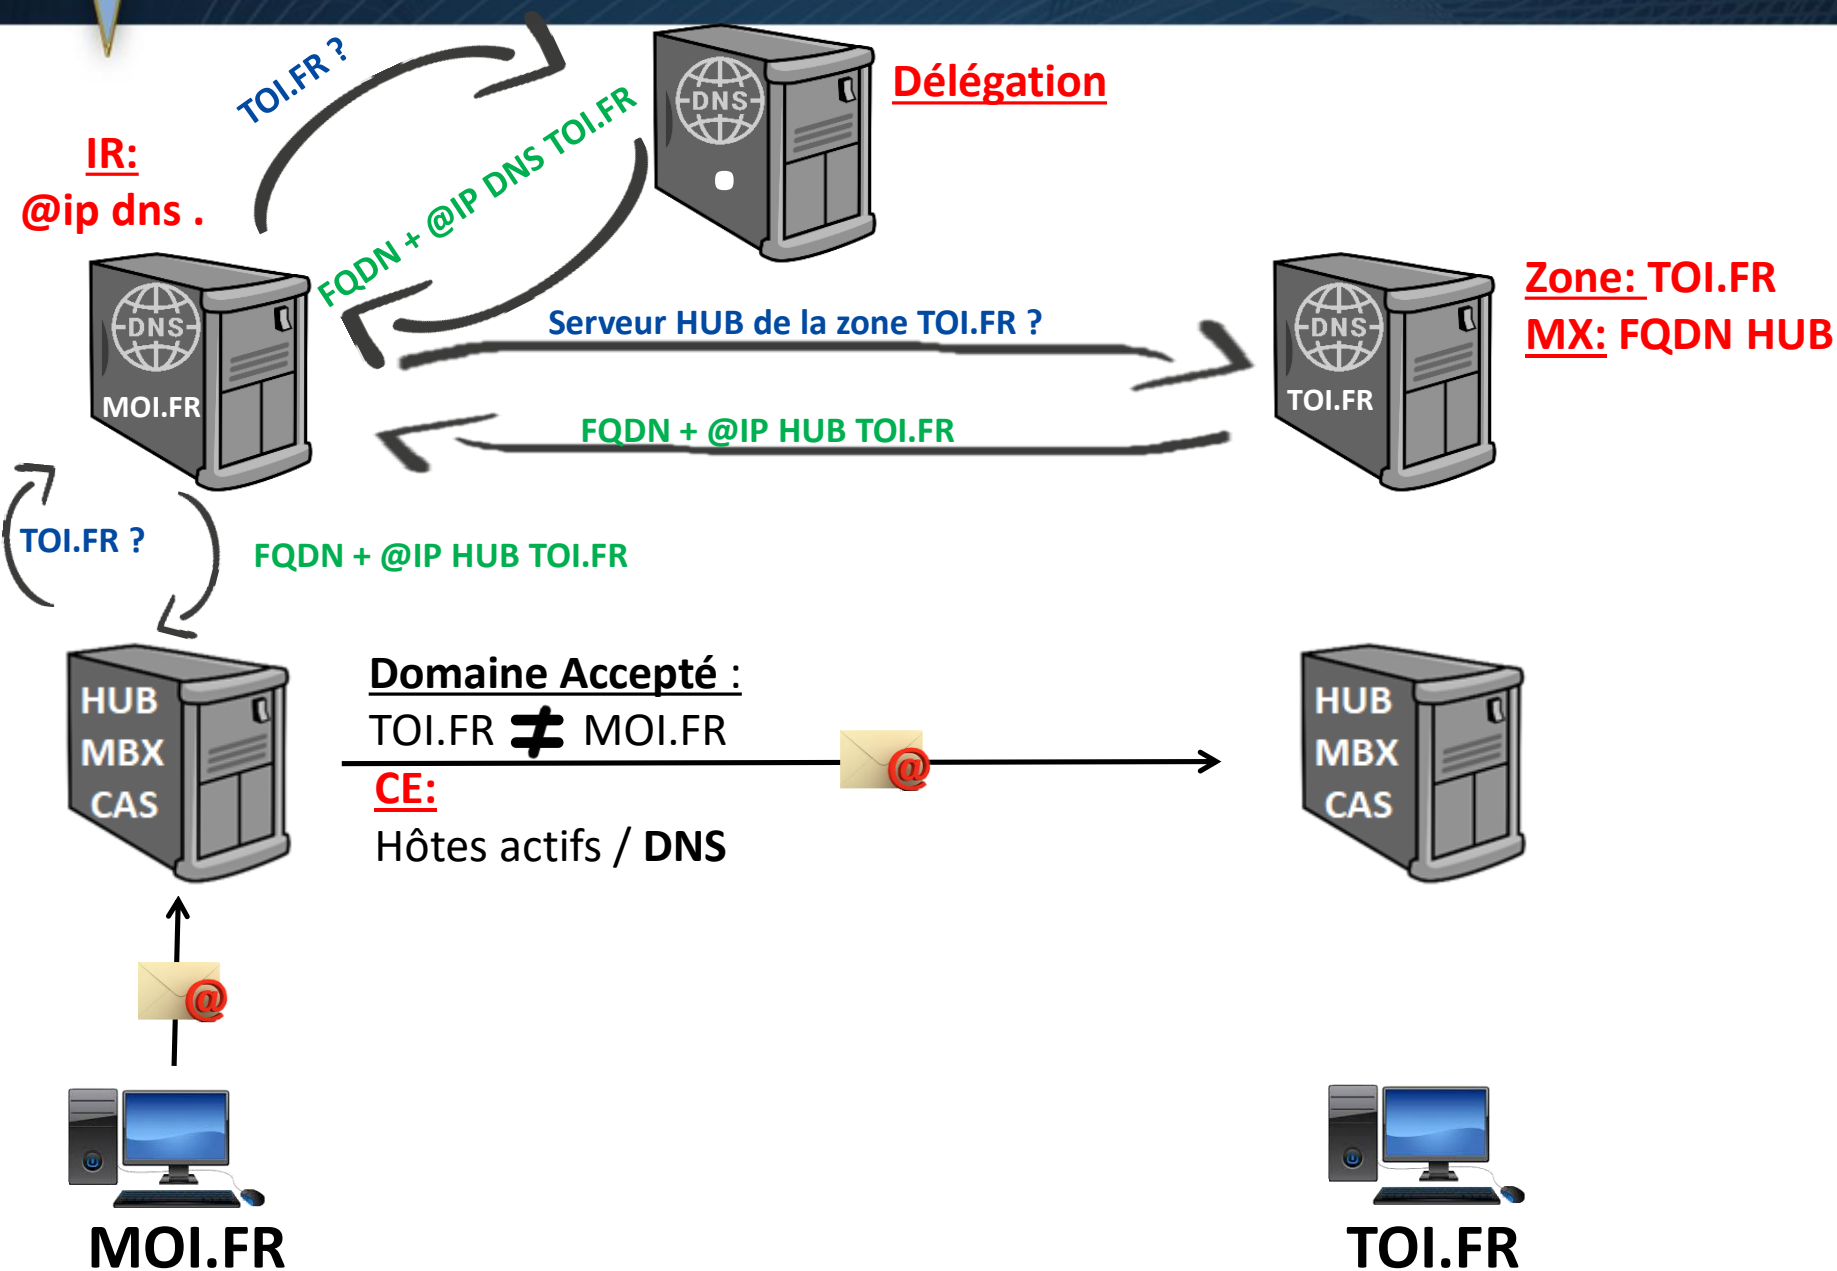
TOI.FR ?

DNS

Délégation

IR:
@ip dns .

FQDN + @IP DNS TOI.FR

DNS
MOI.FR

Serveur HUB de la zone TOI.FR ?

DNS
TOI.FR

Zone: TOI.FR
MX: FQDN HUB

FQDN + @IP HUB TOI.FR

TOI.FR ?

FQDN + @IP HUB TOI.FR

HUB
MBX
CAS

Domaine Accepté :
TOI.FR $\neq$ MOI.FR

CE:
Hôtes actifs / DNS

HUB
MBX
CAS

MOI.FR

TOI.FR